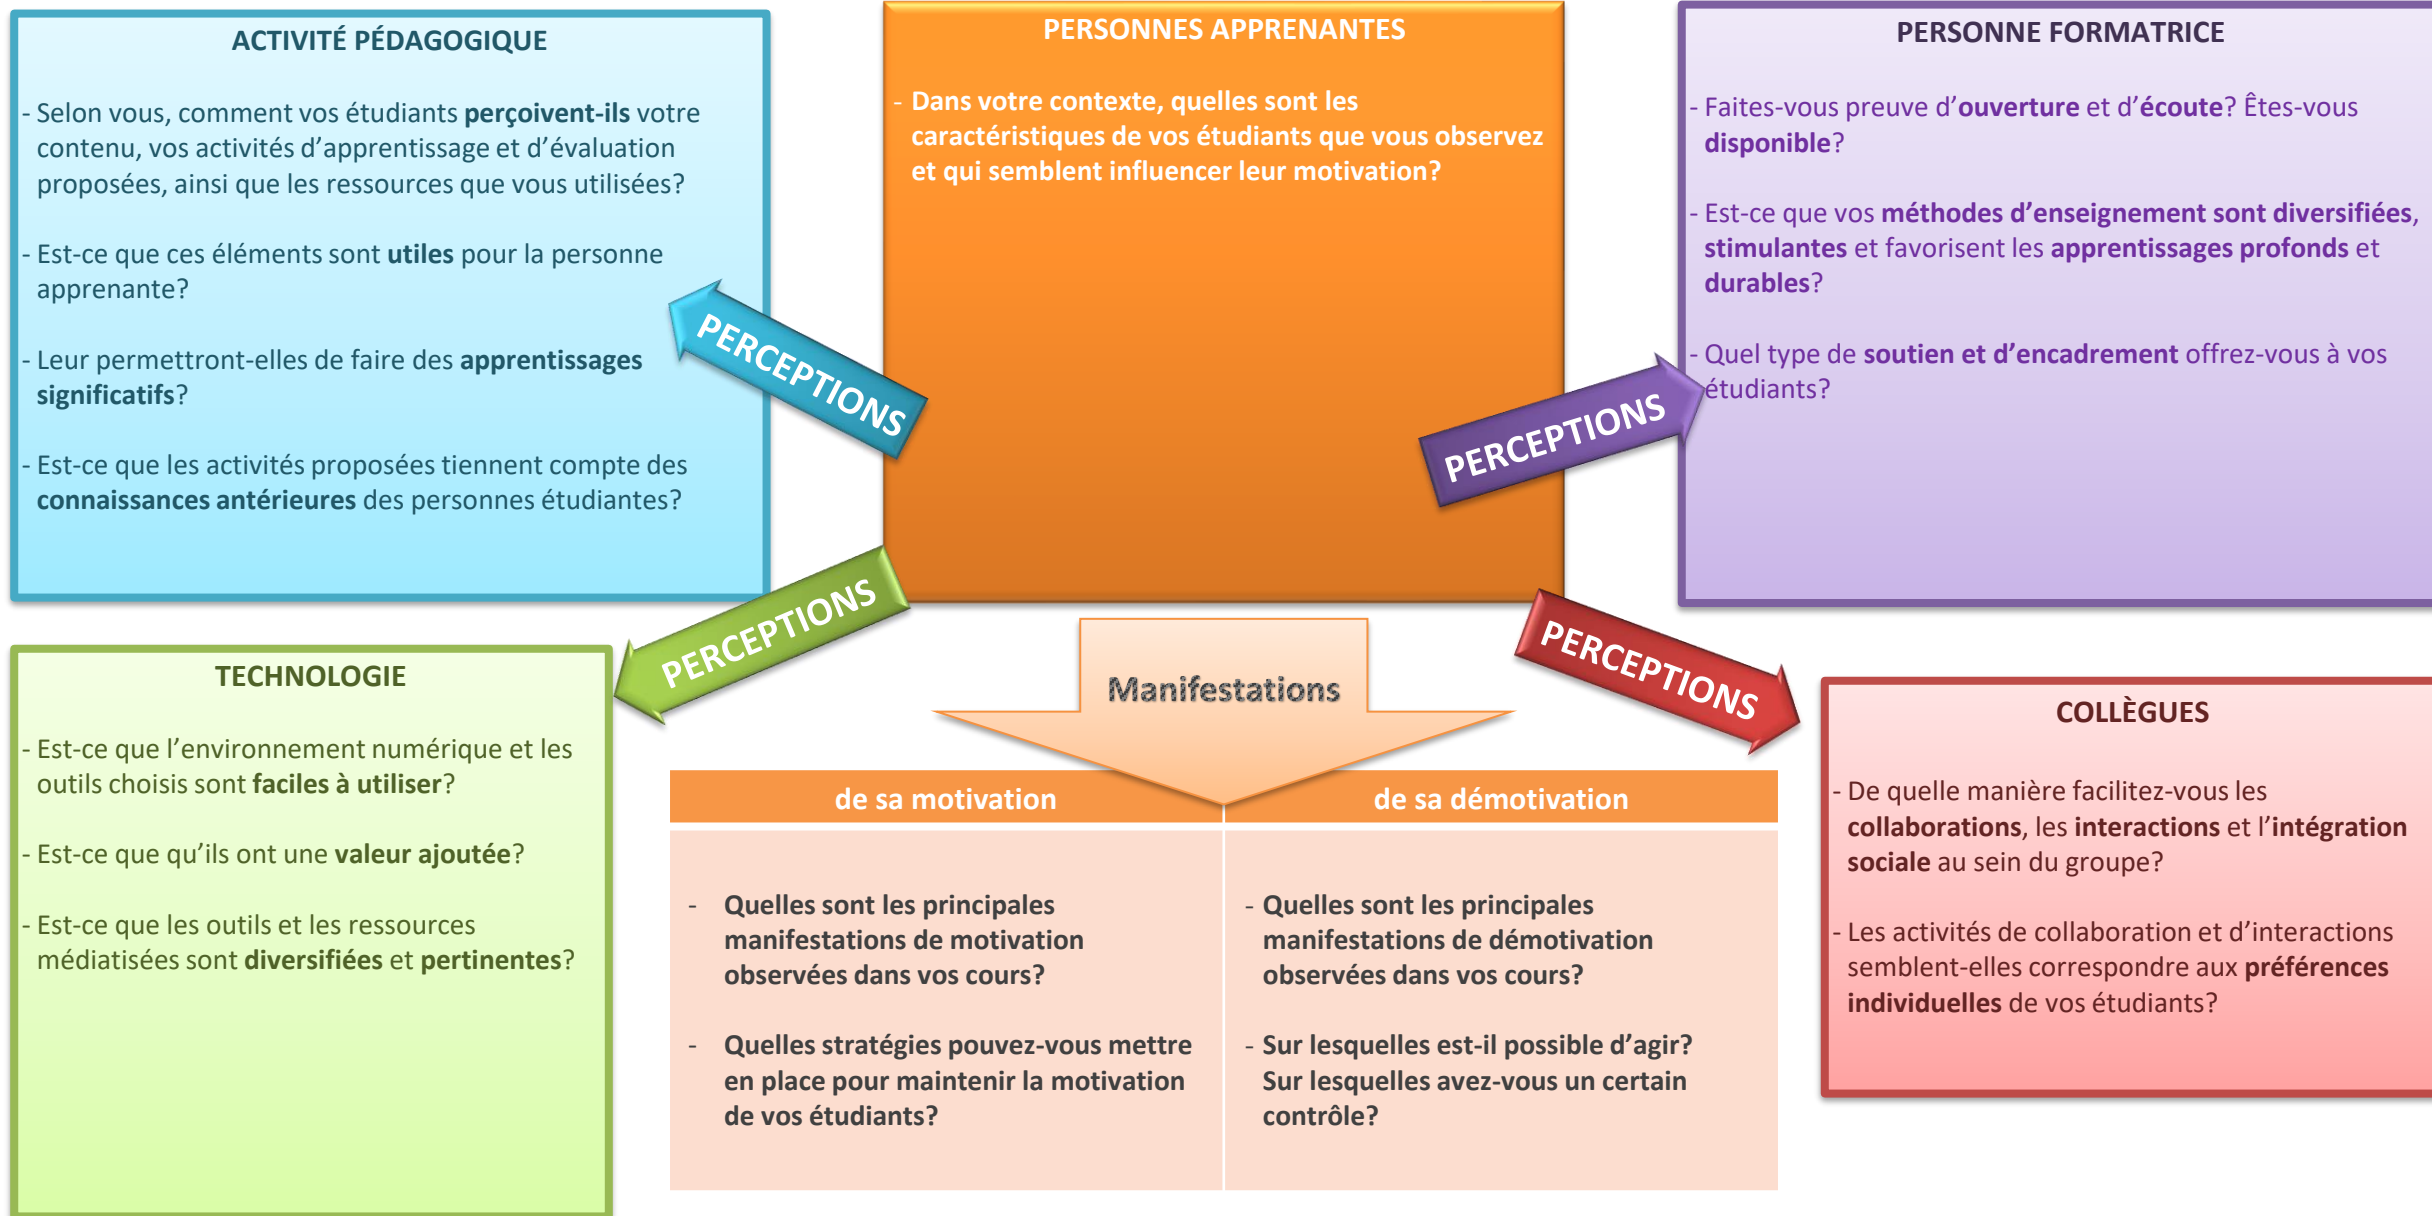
ACTIVITÉ PÉDAGOGIQUE

- Selon vous, comment vos étudiants perçoivent-ils votre contenu, vos activités d'apprentissage et d'évaluation proposées, ainsi que les ressources que vous utilisées?

- Est-ce que ces éléments sont utiles pour la personne apprenante?

- Leur permettront-elles de faire des apprentissages significatifs?

- Est-ce que les activités proposées tiennent compte des connaissances antérieures des personnes étudiantes?

PERSONNES APPRENANTES

- Dans votre contexte, quelles sont les caractéristiques de vos étudiants que vous observez et qui semblent influencer leur motivation?

PERSONNE FORMATRICE

- Faites-vous preuve d'ouverture et d'écoute? Êtes-vous disponible?

- Est-ce que vos méthodes d'enseignement sont diversifiées, stimulantes et favorisent les apprentissages profonds et durables?

- Quel type de soutien et d'encadrement offrez-vous à vos étudiants?

PERCEPTIONS

PERCEPTIONS

PERCEPTIONS

PERCEPTIONS

TECHNOLOGIE

- Est-ce que l'environnement numérique et les outils choisis sont faciles à utiliser?

- Est-ce que qu'ils ont une valeur ajoutée?

- Est-ce que les outils et les ressources médiatisées sont diversifiées et pertinentes?

Manifestations

| de sa motivation | de sa démotivation |
|---|---|
| - Quelles sont les principales manifestations de motivation observées dans vos cours?<br><br>- Quelles stratégies pouvez-vous mettre en place pour maintenir la motivation de vos étudiants? | - Quelles sont les principales manifestations de démotivation observées dans vos cours?<br><br>- Sur lesquelles est-il possible d'agir? Sur lesquelles avez-vous un certain contrôle? |

COLLÈGUES

- De quelle manière facilitez-vous les collaborations, les interactions et l'intégration sociale au sein du groupe?

- Les activités de collaboration et d'interactions semblent-elles correspondre aux préférences individuelles de vos étudiants?